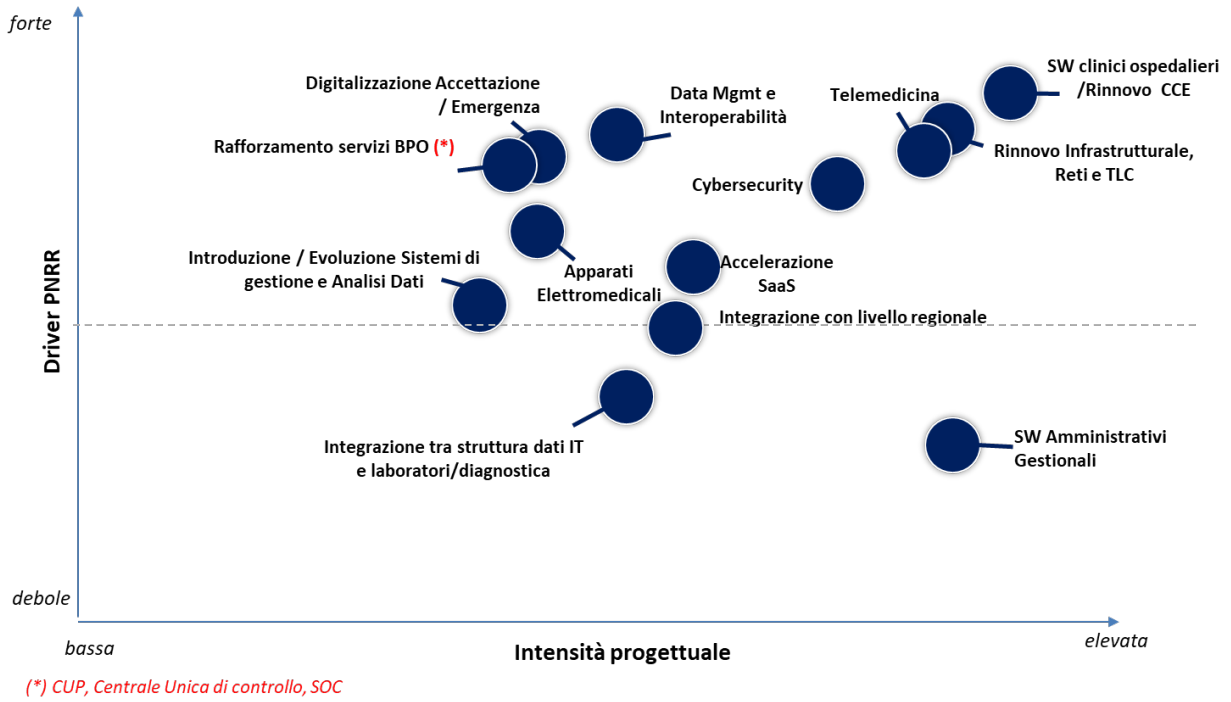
forte

Digitalizzazione Accettazione / Emergenza

Data Mgmt e Interoperabilità

Telemedicina

SW clinici ospedalieri /Rinnovo CCE

Rafforzamento servizi BPO (*)

Rinnovo Infrastrutturale, Reti e TLC

Cybersecurity

Driver PNRR

Introduzione / Evoluzione Sistemi di gestione e Analisi Dati

Apparati Elettromedicali

Accelerazione SaaS

Integrazione con livello regionale

Integrazione tra struttura dati IT e laboratori/diagnostica

SW Amministrativi Gestionali

debole

bassa

Intensità progettuale

elevata

(*) CUP, Centrale Unica di controllo, SOC